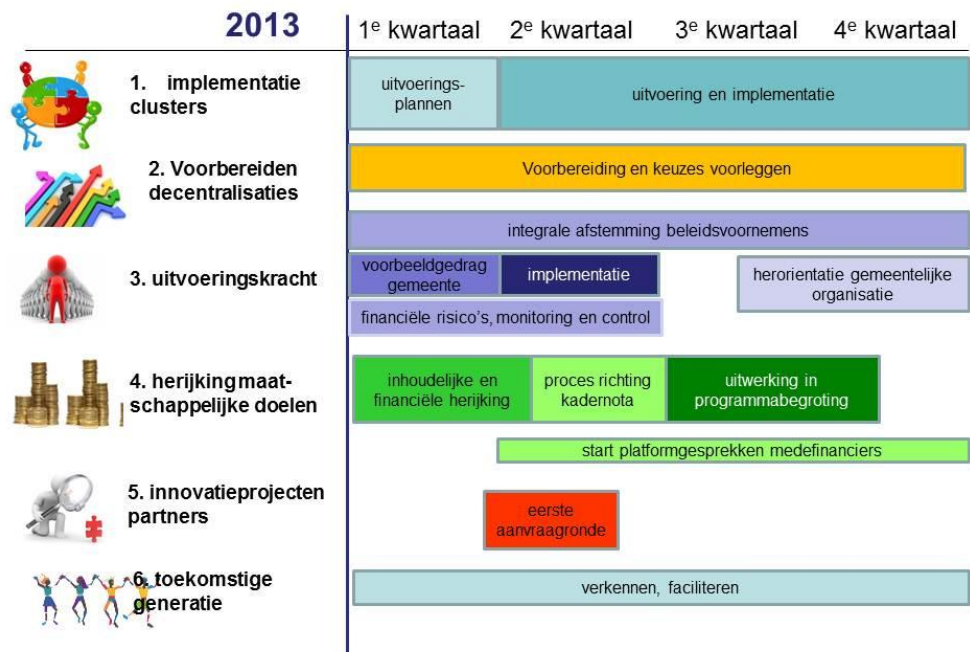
2013

1$^e$ kwartaal 2$^e$ kwartaal 3$^e$ kwartaal 4$^e$ kwartaal

1. implementatie clusters

uitvoeringsplannen

uitvoering en implementatie

2. Voorbereiden decentralisaties

Voorbereiding en keuzes voorleggen

integrale afstemming beleidsvoornemens

3. uitvoeringskracht

voorbeeldgedrag gemeente

implementatie

herorientatie gemeentelijke organisatie

financiële risico's, monitoring en control

4. herijking maatschappelijke doelen

inhoudelijke en financiële herijking

proces richting kadernota

uitwerking in programmabegroting

start platformgesprekken medefinanciers

5. innovatieprojecten partners

eerste aanvraagronde

6. toekomstige generatie

verkennen, faciliteren